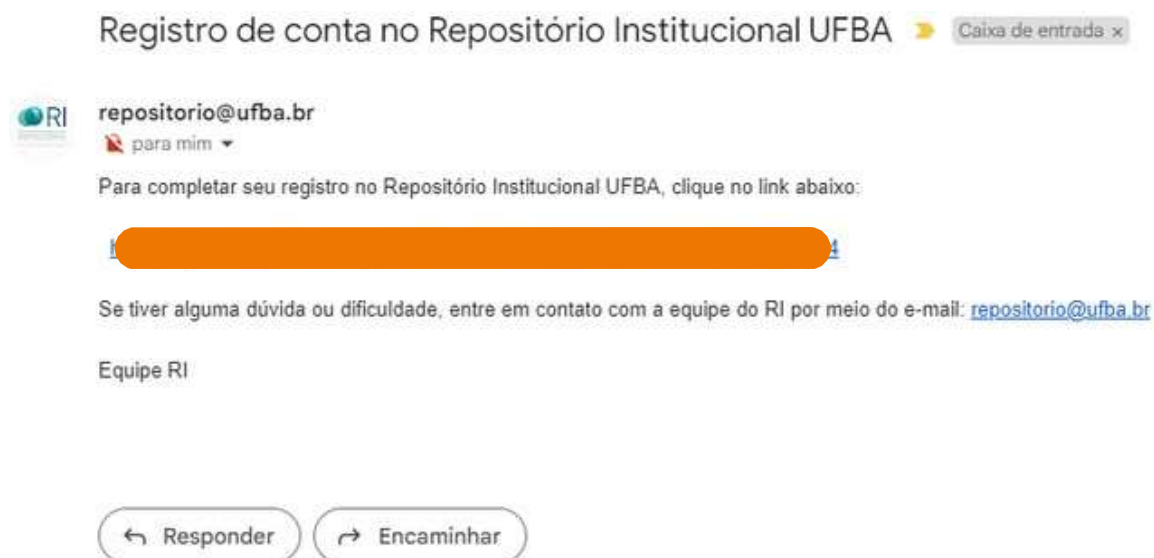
Registro de conta no Repositório Institucional UFBA Caixa de entrada ×

RI

repositorio@ufba.br
para mim

Para completar seu registro no Repositório Institucional UFBA, clique no link abaixo:

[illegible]

Se tiver alguma dúvida ou dificuldade, entre em contato com a equipe do RI por meio do e-mail: repositorio@ufba.br

Equipe RI

Responder Encaminhar